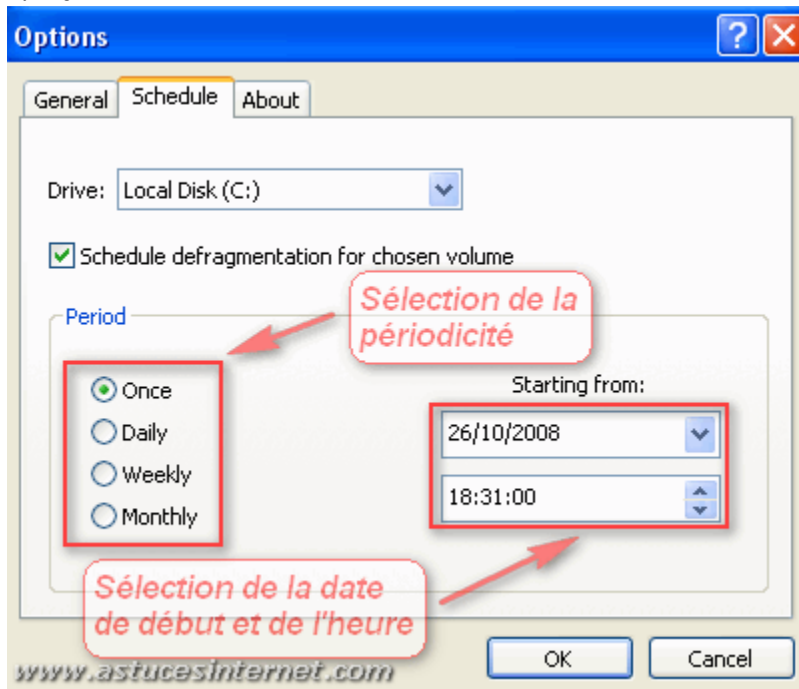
Options

General Schedule About

Drive: Local Disk (C:)

Schedule defragmentation for chosen volume

Period

Sélection de la périodicité

Once
Daily
Weekly
Monthly

Starting from:

26/10/2008

18:31:00

Sélection de la date de début et de l'heure

www.astucesinternet.com

OK Cancel